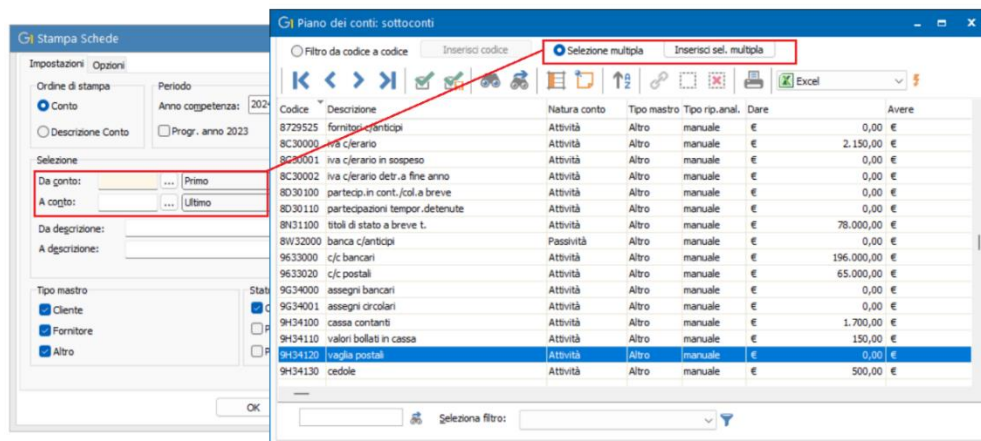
Stampa Schede

Impostazioni | Opzioni

Ordine di stampa
Conto
Descrizione Conto

Periodo
Anno competenza: 202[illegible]
Progr. anno 2023

Selezione
Da conto: ... Primo
A conto: ... Ultimo
Da descrizione:
A descrizione:

Tipo mastro
Cliente
Fornitore
Altro

Stat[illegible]

OK

Piano dei conti: sottoconti

Filtro da codice a codice | Inserisci codice | Selezione multipla | Inserisci sel. multipla

Excel

| Codice | Descrizione | Natura conto | Tipo mastro | Tipo rip.anal. | Dare | | Avere |
|---|---|---|---|---|---|---|---|
| 8729525 | fornitori c/anticipi | Attività | Altro | manuale | € | 0,00 | € |
| 8C30000 | iva c/erario | Attività | Altro | manuale | € | 2.150,00 | € |
| 8C30001 | iva c/erario in sospeso | Attività | Altro | manuale | € | 0,00 | € |
| 8C30002 | iva c/erario detr.a fine anno | Attività | Altro | manuale | € | 0,00 | € |
| 8D30100 | partecip.in cont./col.a breve | Attività | Altro | manuale | € | 0,00 | € |
| 8D30110 | partecipazioni tempor.detenute | Attività | Altro | manuale | € | 0,00 | € |
| 8N31100 | titoli di stato a breve t. | Attività | Altro | manuale | € | 78.000,00 | € |
| 8W32000 | banca c/anticipi | Passività | Altro | manuale | € | 0,00 | € |
| 9633000 | c/c bancari | Attività | Altro | manuale | € | 196.000,00 | € |
| 9633020 | c/c postali | Attività | Altro | manuale | € | 65.000,00 | € |
| 9G34000 | assegni bancari | Attività | Altro | manuale | € | 0,00 | € |
| 9G34001 | assegni circolari | Attività | Altro | manuale | € | 0,00 | € |
| 9H34100 | cassa contanti | Attività | Altro | manuale | € | 1.700,00 | € |
| 9H34110 | valori bollati in cassa | Attività | Altro | manuale | € | 150,00 | € |
| 9H34120 | vaglia postali | Attività | Altro | manuale | € | 0,00 | € |
| 9H34130 | cedole | Attività | Altro | manuale | € | 500,00 | € |

Seleziona filtro: